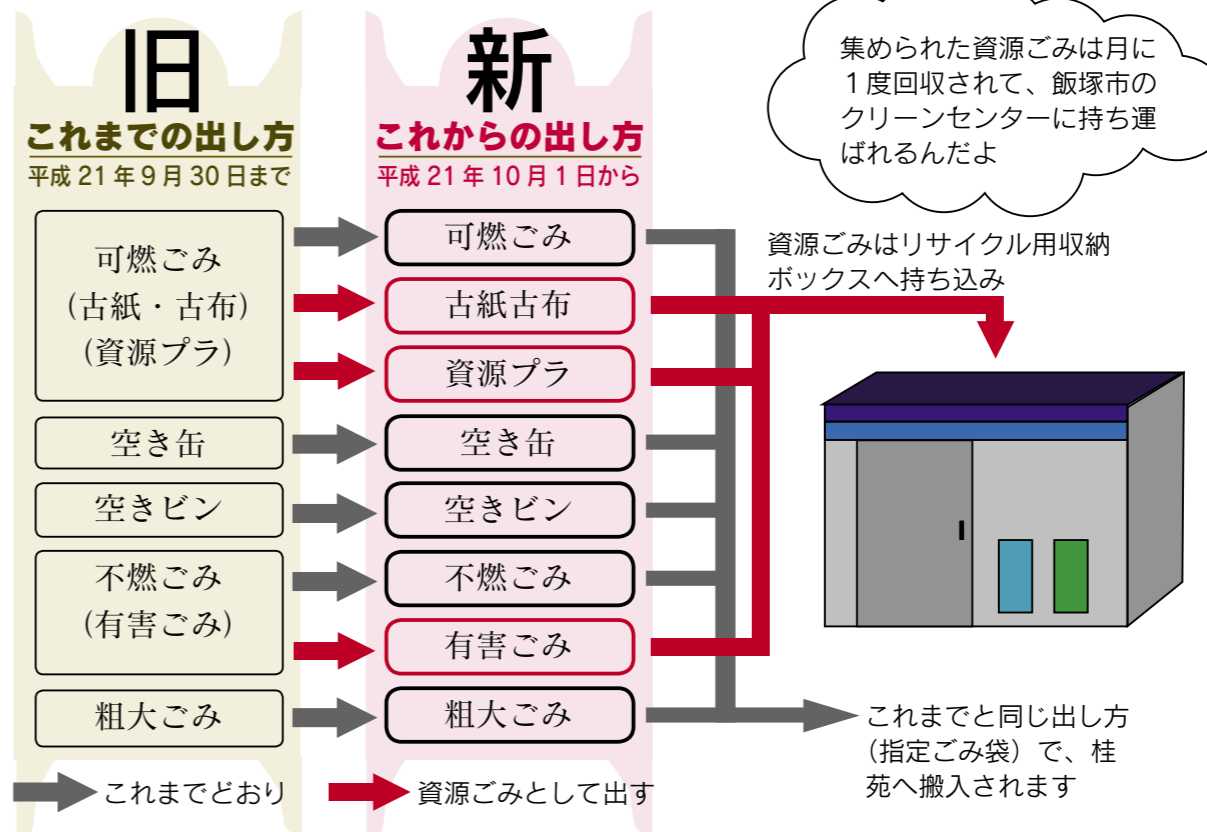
旧
これまでの出し方
平成 21 年 9 月 30 日まで

新
これからの出し方
平成 21 年 10 月 1 日から

集められた資源ごみは月に１度回収されて、飯塚市のクリーンセンターに持ち運ばれるんだよ

可燃ごみ
（古紙・古布）
（資源プラ）

空き缶

空きビン

不燃ごみ
（有害ごみ）

粗大ごみ

可燃ごみ

古紙古布

資源プラ

空き缶

空きビン

不燃ごみ

有害ごみ

粗大ごみ

資源ごみはリサイクル用収納ボックスへ持ち込み

これまでと同じ出し方（指定ごみ袋）で、桂苑へ搬入されます

これまでどおり
資源ごみとして出す